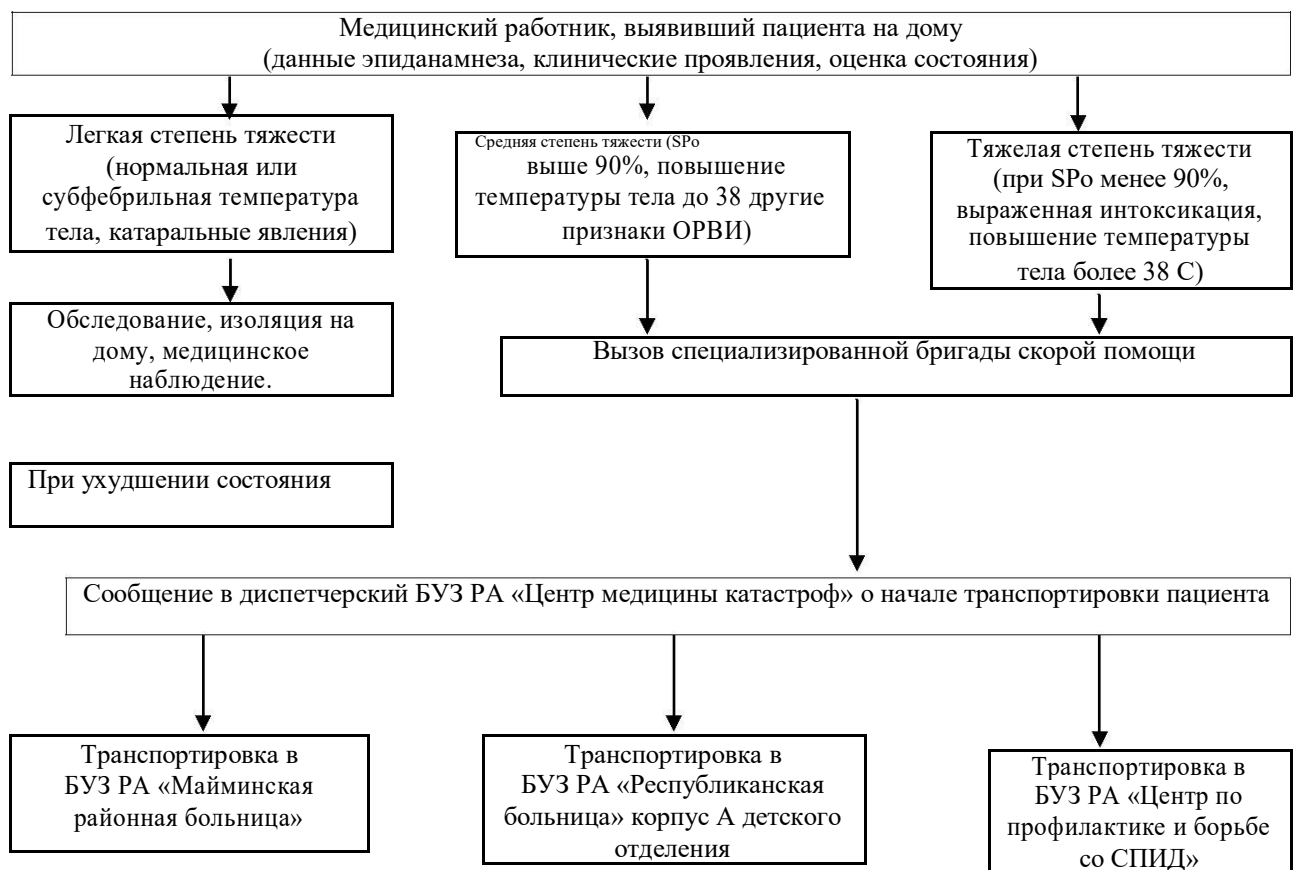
Медицинский работник, выявивший пациента на дому (данные эпиданамнеза, клинические проявления, оценка состояния)

Легкая степень тяжести (нормальная или субфебрильная температура тела, катаральные явления)

Средняя степень тяжести (SPo выше 90%, повышение температуры тела до 38 другие признаки ОРВИ)

Тяжелая степень тяжести (при SPo менее 90%, выраженная интоксикация, повышение температуры тела более 38 С)

Обследование, изоляция на дому, медицинское наблюдение.

Вызов специализированной бригады скорой помощи

При ухудшении состояния

Сообщение в диспетчерский БУЗ РА «Центр медицины катастроф» о начале транспортировки пациента

Транспортировка в БУЗ РА «Майминская районная больница»

Транспортировка в БУЗ РА «Республиканская больница» корпус А детского отделения

Транспортировка в БУЗ РА «Центр по профилактике и борьбе со СПИД»